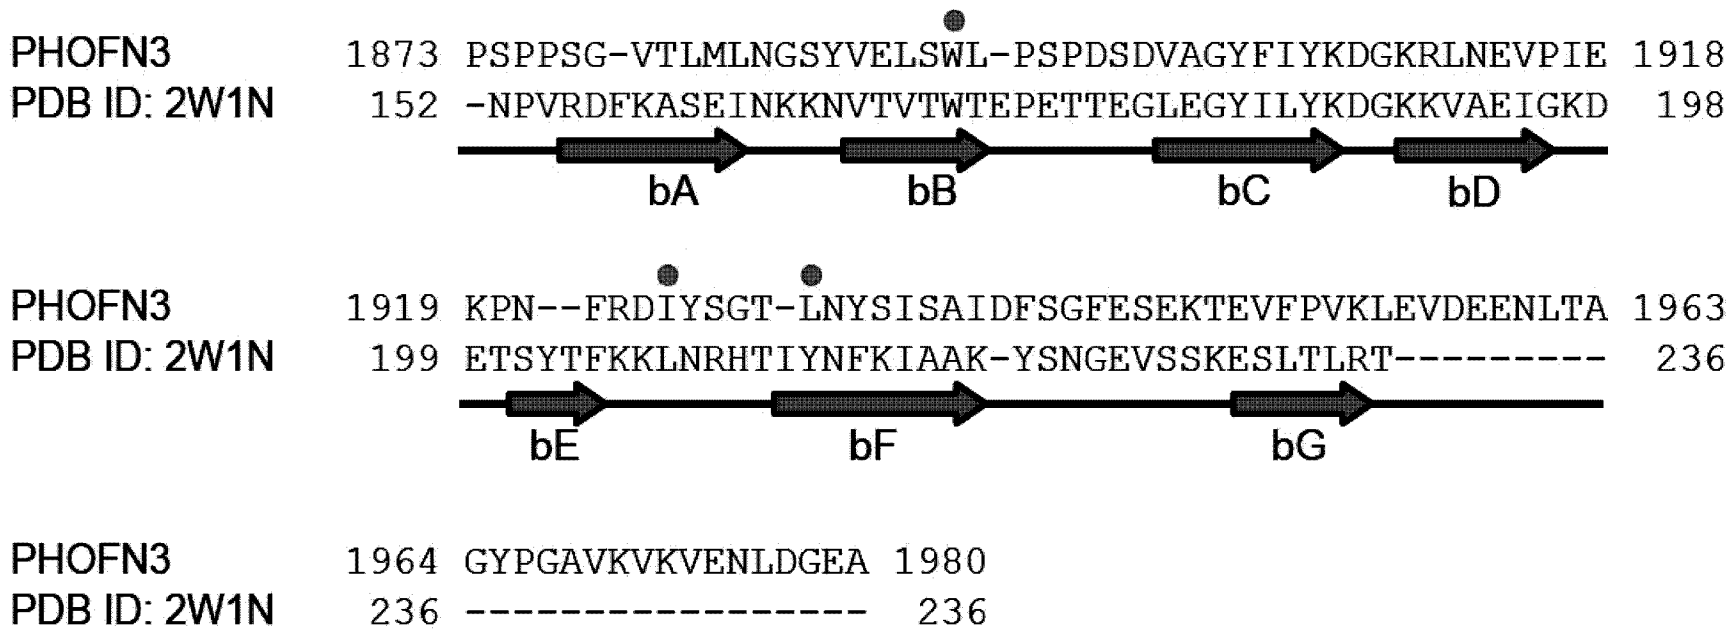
PHOFN3 1873 PSPPSG-VTLMLNGSYVELSWL-PSPDSDVAGYFIYKDGKRLNEVPIE 1918
PDB ID: 2W1N 152 -NPVRDFKASEINKKNVTVTWTEPETTEGLEGYILYKDGKKVAEIGKD 198

bA bB bC bD

PHOFN3 1919 KPN--FRDIYSGT-LNYSISAIDFSGFESEKTEVFPVKLEVDEENLTA 1963
PDB ID: 2W1N 199 ETSYTFKKLNRHTIYNFKIAAK-YSNGEVSSKESLTLRT--------- 236

bE bF bG

PHOFN3 1964 GYPGAVKVKVENLDGEA 1980
PDB ID: 2W1N 236 ----------------- 236